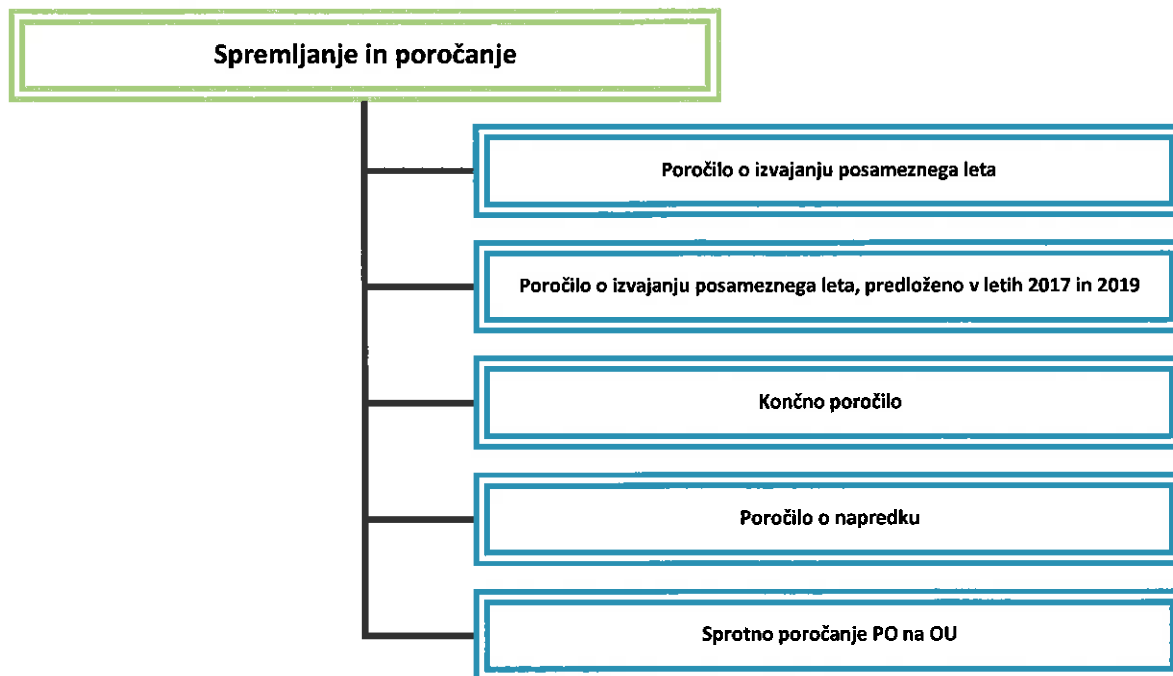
Spremljanje in poročanje

Poročilo o izvajanju posameznega leta

Poročilo o izvajanju posameznega leta, predloženo v letih 2017 in 2019

Končno poročilo

Poročilo o napredku

Sprotno poročanje PO na OU